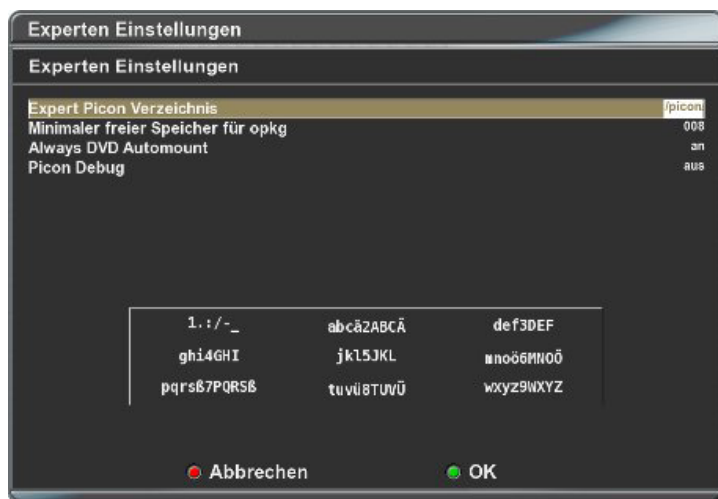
Experten Einstellungen

Experten Einstellungen

Expert Picon Verzeichnis /picon/
Minimaler freier Speicher für opkg 008
Always DVD Automount an
Picon Debug aus

| 1.:/-_ | abcä2ABCÄ | def3DEF |
|---|---|---|
| ghi4GHI | jkl5JKL | mnoö6MNOÖ |
| pqrsß7PQRSß | tuvü8TUVÜ | wxyz9WXYZ |

Abbrechen
OK